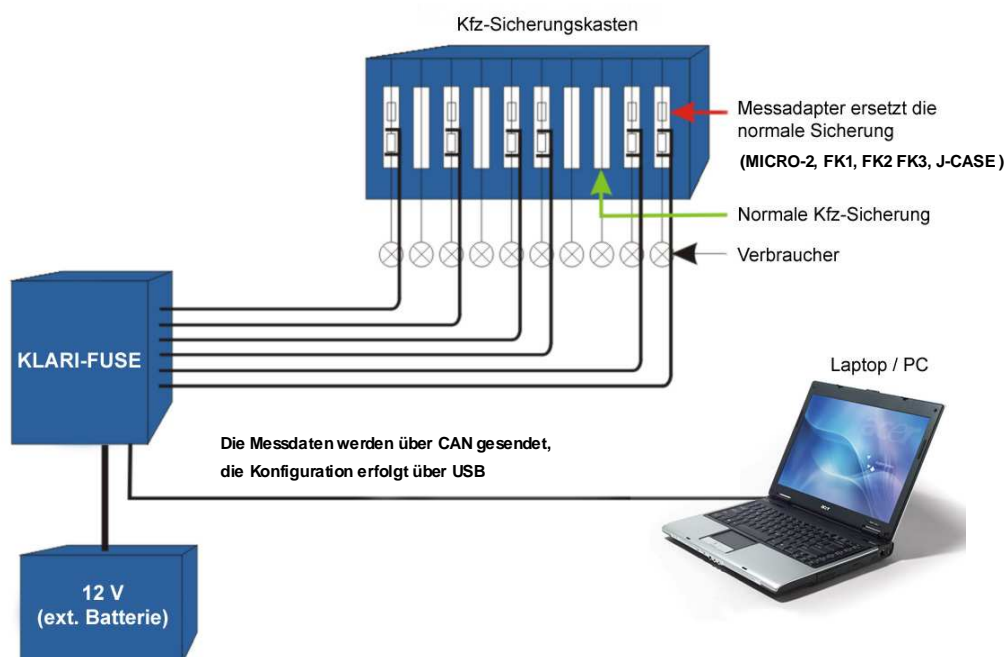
Kfz-Sicherungskasten

Messadapter ersetzt die normale Sicherung

(MICRO-2, FK1, FK2 FK3, J-CASE )

Normale Kfz-Sicherung

Verbraucher

KLARI-FUSE

Laptop / PC

Die Messdaten werden über CAN gesendet, die Konfiguration erfolgt über USB

12 V
(ext. Batterie)